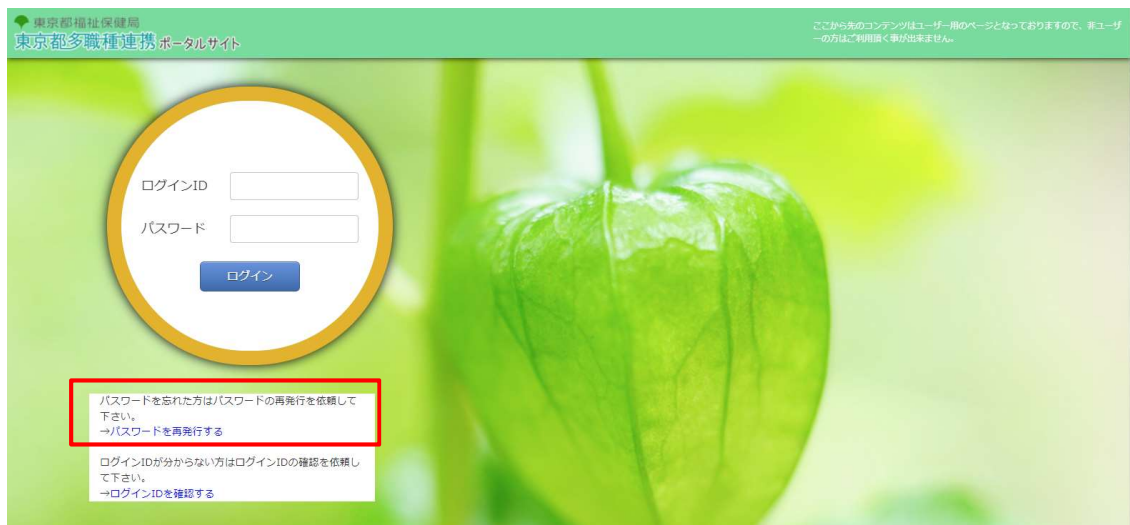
東京都福祉保健局
東京都多職種連携 ポータルサイト

ここから先のコンテンツはユーザー用のページとなっておりますので、非ユーザーの方はご利用頂く事が出来ません。

ログインID

パスワード

ログイン

パスワードを忘れた方はパスワードの再発行を依頼して下さい。
→パスワードを再発行する

ログインIDが分からない方はログインIDの確認を依頼して下さい。
→ログインIDを確認する